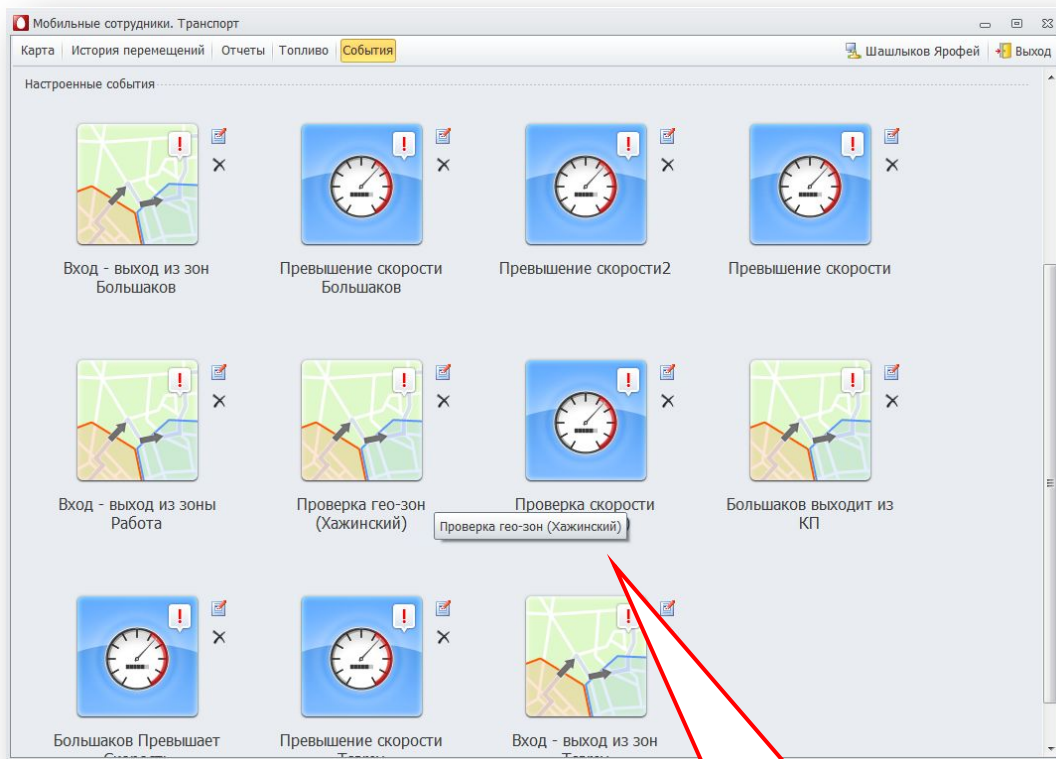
Мобильные сотрудники. Транспорт

Карта | История перемещений | Отчеты | Топливо | События

Шашлыков Ярофей | Выход

Настроенные события

Вход - выход из зон Большаков

Превышение скорости Большаков

Превышение скорости2

Превышение скорости

Вход - выход из зоны Работа

Проверка гео-зон (Хажинский)

Проверка скорости

Большаков выходит из КП

Проверка гео-зон (Хажинский)

Большаков Превышает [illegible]

Превышение скорости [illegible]

Вход - выход из зон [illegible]